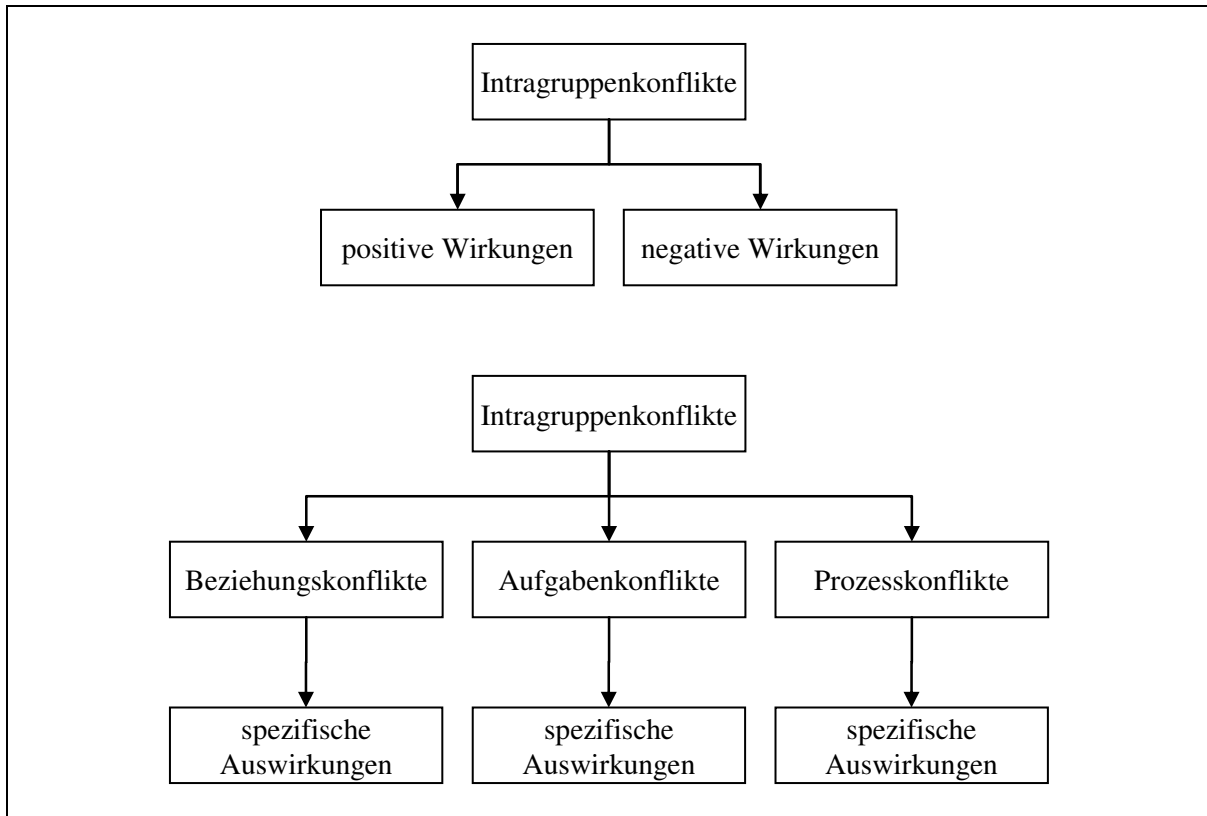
Intragruppenkonflikte

positive Wirkungen

negative Wirkungen

Intragruppenkonflikte

Beziehungskonflikte

Aufgabenkonflikte

Prozesskonflikte

spezifische Auswirkungen

spezifische Auswirkungen

spezifische Auswirkungen